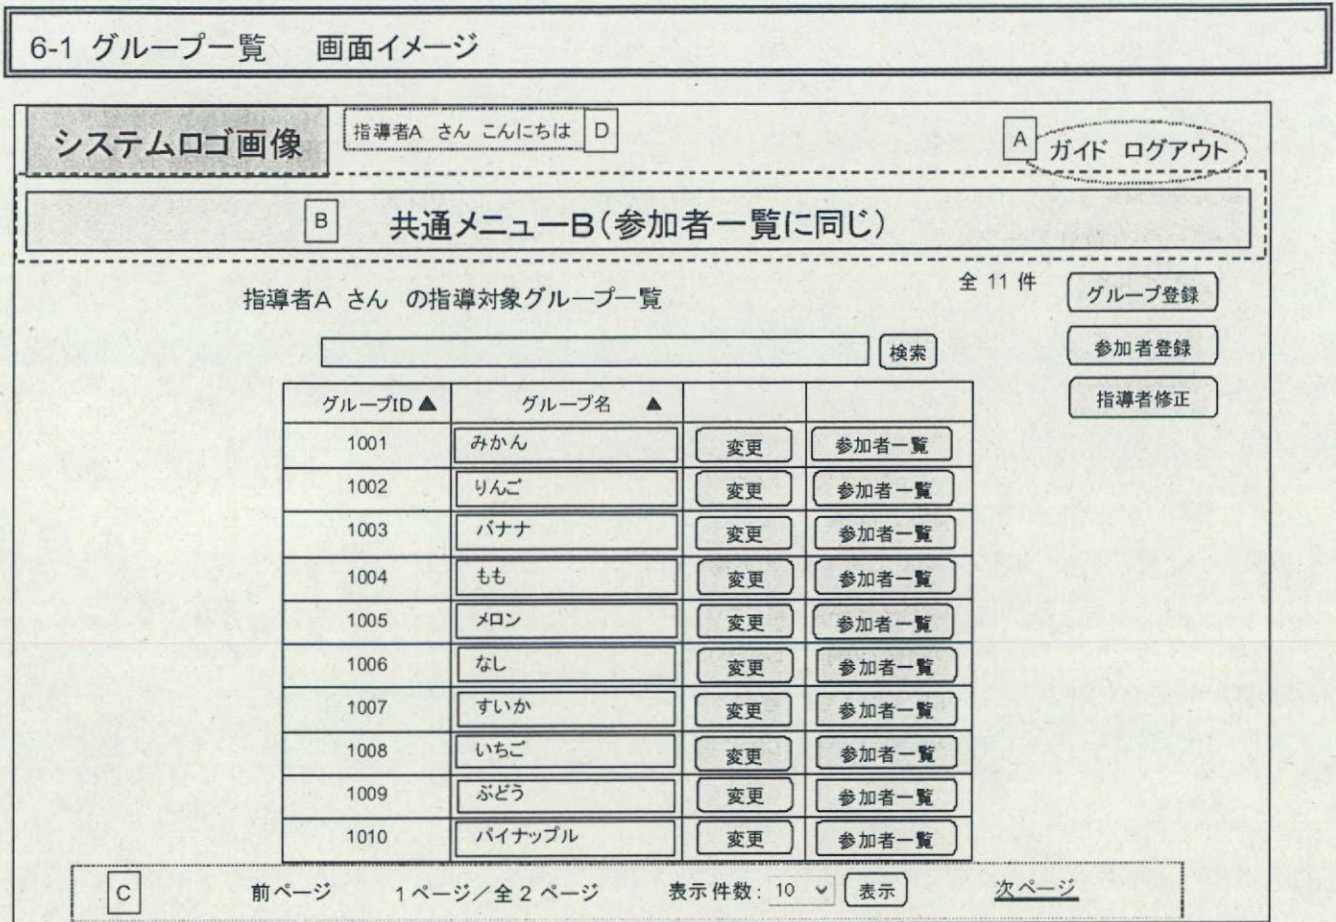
6-1 グループ一覧　画面イメージ

システムロゴ画像

指導者A さん こんにちは D

A ガイド ログアウト

B 共通メニューB（参加者一覧に同じ）

全 11 件

グループ登録

参加者登録

指導者修正

指導者A さん の指導対象グループ一覧

検索

| グループID ▲ | グループ名 ▲ | | |
|---|---|---|---|
| 1001 | みかん | 変更 | 参加者一覧 |
| 1002 | りんご | 変更 | 参加者一覧 |
| 1003 | バナナ | 変更 | 参加者一覧 |
| 1004 | もも | 変更 | 参加者一覧 |
| 1005 | メロン | 変更 | 参加者一覧 |
| 1006 | なし | 変更 | 参加者一覧 |
| 1007 | すいか | 変更 | 参加者一覧 |
| 1008 | いちご | 変更 | 参加者一覧 |
| 1009 | ぶどう | 変更 | 参加者一覧 |
| 1010 | パイナップル | 変更 | 参加者一覧 |

C　前ページ　1ページ／全 2 ページ　表示件数: 10　表示　次ページ